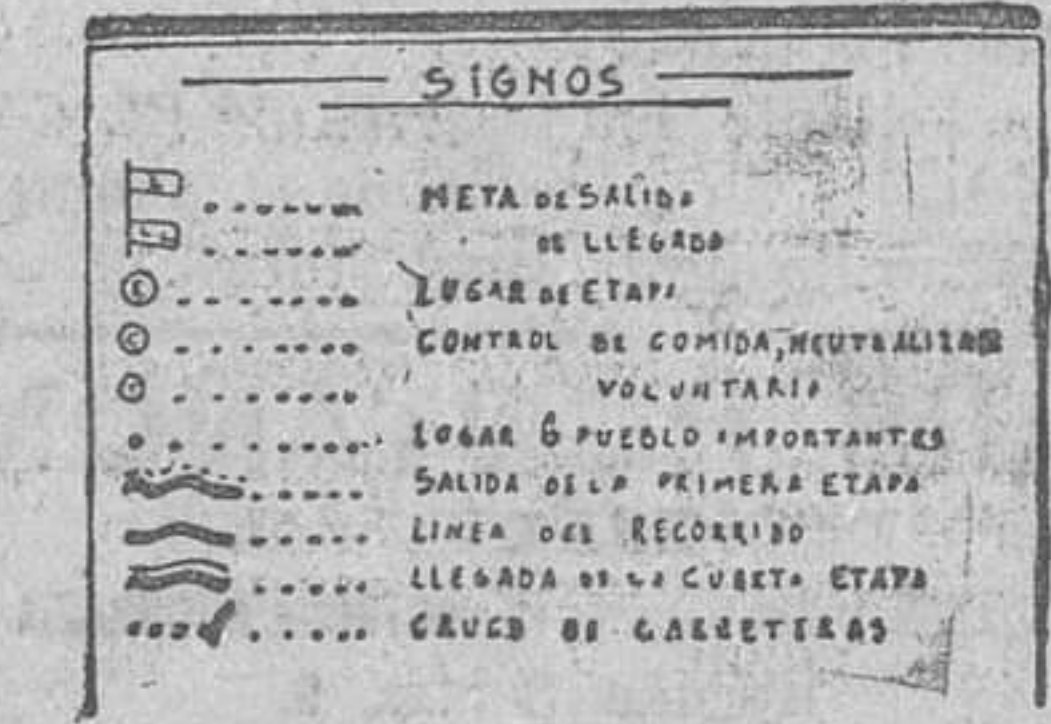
SIGNOS

META DE SALIDA
DE LLEGADA
LUGAR DE ETAPA
CONTROL DE COMIDA, NEUTRALIZADO
VOLUNTARIA
LUGAR O PUEBLO IMPORTANTES
SALIDA DE LA PRIMERA ETAPA
LINEA DEL RECORRIDO
LLEGADA DE LA CUARTA ETAPA
CRUCE DE CARRETERAS